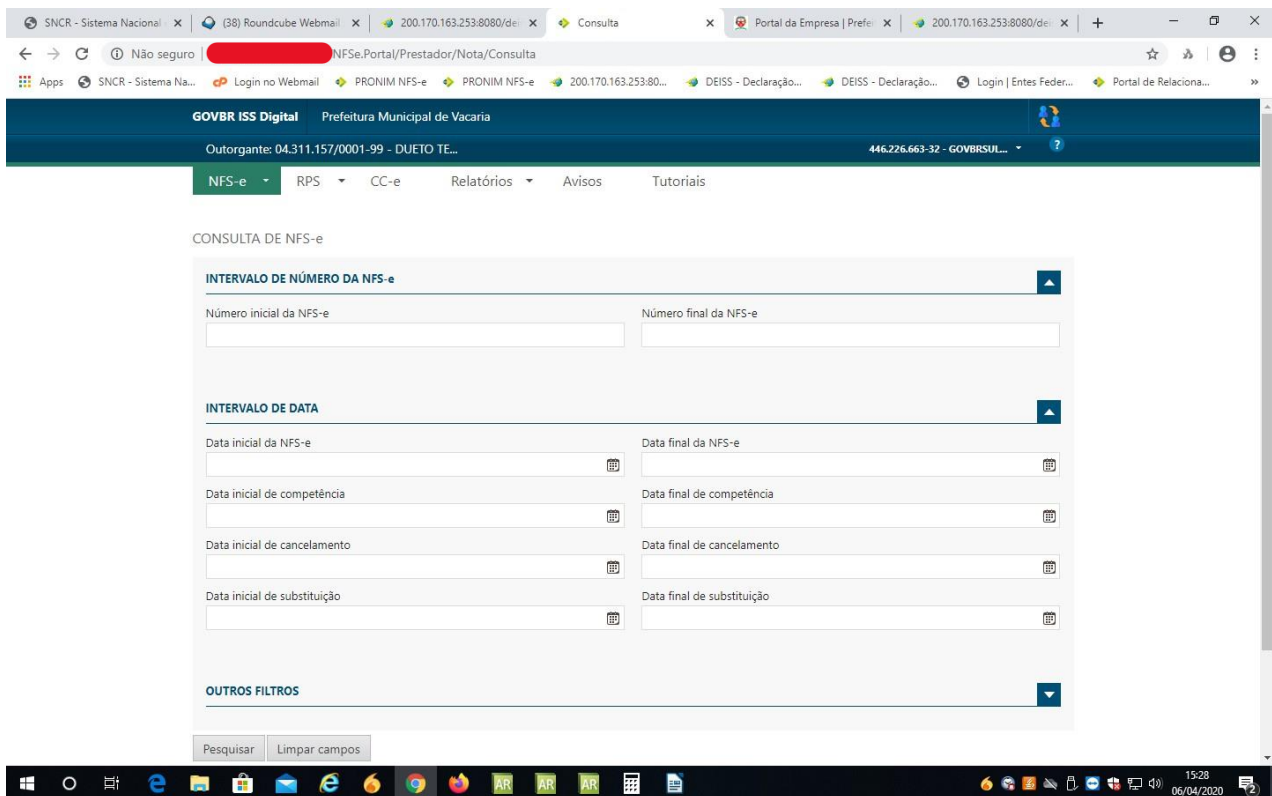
SNCR - Sistema Nacional | × (38) Roundcube Webmail | × 200.170.163.253:8080/de | × Consulta × Portal da Empresa | Prefei × 200.170.163.253:8080/de × +

Não seguro | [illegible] NFSe.Portal/Prestador/Nota/Consulta

Apps SNCR - Sistema Na... Login no Webmail PRONIM NFS-e PRONIM NFS-e 200.170.163.253:80... DEISS - Declaração... DEISS - Declaração... Login | Entes Feder... Portal de Relaciona... »

GOVBR ISS Digital Prefeitura Municipal de Vacaria

Outorgante: 04.311.157/0001-99 - DUETO TE... 446.226.663-32 - GOVBRSUL... ?

NFS-e RPS CC-e Relatórios Avisos Tutoriais

CONSULTA DE NFS-e

INTERVALO DE NÚMERO DA NFS-e

Número inicial da NFS-e Número final da NFS-e

INTERVALO DE DATA

Data inicial da NFS-e Data final da NFS-e

Data inicial de competência Data final de competência

Data inicial de cancelamento Data final de cancelamento

Data inicial de substituição Data final de substituição

OUTROS FILTROS

Pesquisar Limpar campos

AR AR AR

15:28
06/04/2020
2